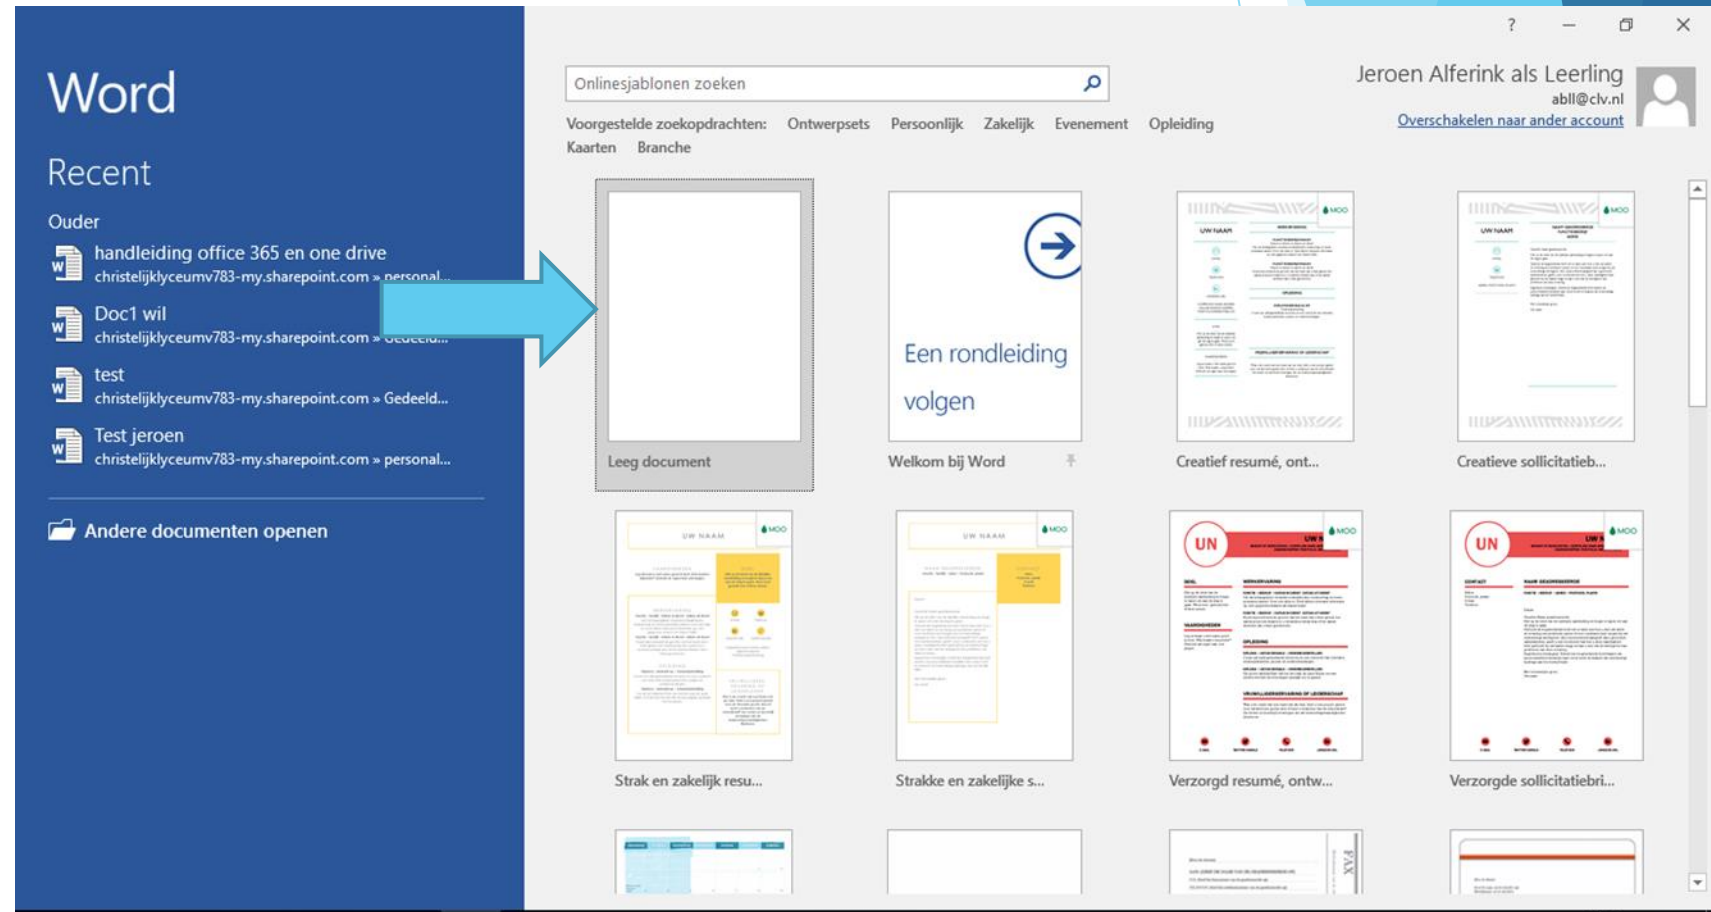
Word

Recent

Ouder

handleiding office 365 en one drive
christelijklyceumv783-my.sharepoint.com » personal...

Doc1 wil
christelijklyceumv783-my.sharepoint.com » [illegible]

test
christelijklyceumv783-my.sharepoint.com » Gedeeld...

Test jeroen
christelijklyceumv783-my.sharepoint.com » personal...

Andere documenten openen

? — ✕

Onlinesjablonen zoeken

Jeroen Alferink als Leerling
abll@clv.nl
Overschakelen naar ander account

Voorgestelde zoekopdrachten: Ontwerpsets Persoonlijk Zakelijk Evenement Opleiding Kaarten Branche

Leeg document

Een rondleiding volgen
Welkom bij Word

Creatief resumé, ont...

Creatieve sollicitatieb...

Strak en zakelijk resu...

Strakke en zakelijke s...

UN
Verzorgd resumé, ontw...

UN
Verzorgde sollicitatiebri...